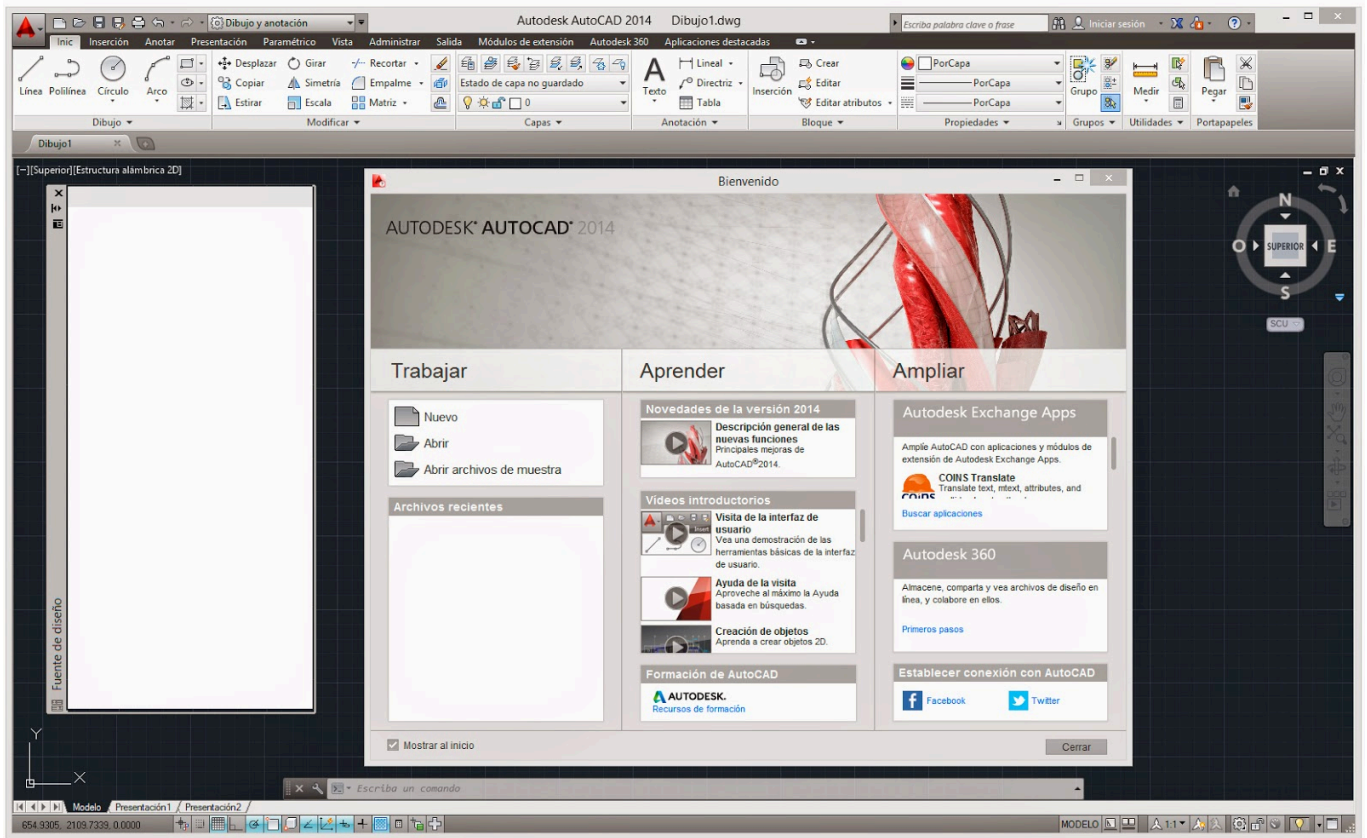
Dibujo y anotación
Autodesk AutoCAD 2014 Dibujo1.dwg
Escriba palabra clave o frase
Iniciar sesión

Inic Inserción Anotar Presentación Paramétrico Vista Administrar Salida Módulos de extensión Autodesk 360 Aplicaciones destacadas

Línea Polilínea Círculo Arco
Dibujo
Desplazar Girar Recortar
Copiar Simetría Empalme
Estirar Escala Matriz
Modificar
Estado de capa no guardado
0
Capas
Texto Lineal Directriz Tabla
Anotación
Inserción Crear Editar Editar atributos
Bloque
PorCapa
PorCapa
PorCapa
Propiedades
Grupo
Grupos
Medir
Utilidades
Pegar
Portapapeles

Dibujo1

[−][Superior][Estructura alámbrica 2D]

Fuente de diseño

Bienvenido

AUTODESK® AUTOCAD® 2014

Trabajar
Nuevo
Abrir
Abrir archivos de muestra
Archivos recientes

Aprender
Novedades de la versión 2014
Descripción general de las nuevas funciones
Principales mejoras de AutoCAD®2014.
Vídeos introductorios
Visita de la interfaz de usuario
Vea una demostración de las herramientas básicas de la interfaz de usuario.
Ayuda de la visita
Aproveche al máximo la Ayuda basada en búsquedas.
Creación de objetos
Aprenda a crear objetos 2D.
Formación de AutoCAD
AUTODESK.
Recursos de formación

Ampliar
Autodesk Exchange Apps
Amplíe AutoCAD con aplicaciones y módulos de extensión de Autodesk Exchange Apps.
COINS Translate
Translate text, mtext, attributes, and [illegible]
Buscar aplicaciones
Autodesk 360
Almacene, comparta y vea archivos de diseño en línea, y colabore en ellos.
Primeros pasos
Establecer conexión con AutoCAD
Facebook
Twitter

Mostrar al inicio
Cerrar

N
O
SUPERIOR
E
S
SCU

Escriba un comando

Modelo Presentación1 Presentación2
654.9305, 2109.7339, 0.0000
MODELO
1:1